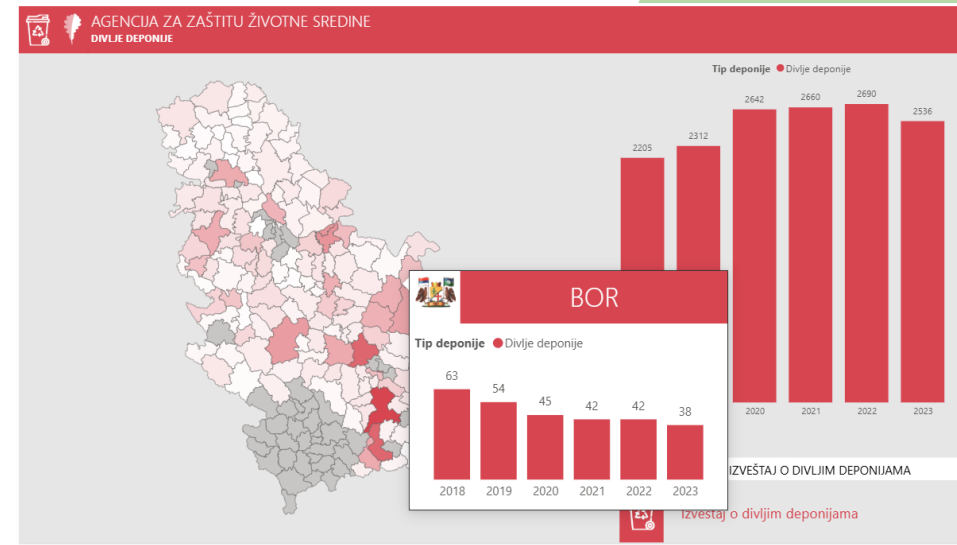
AGENCIJA ZA ZAŠTITU ŽIVOTNE SREDINE
DIVLJE DEPONIJE

Tip deponije ● Divlje deponije

2205
2312
2642
2660
2690
2536

2020
2021
2022
2023

BOR

Tip deponije ● Divlje deponije

| 2018 | 2019 | 2020 | 2021 | 2022 | 2023 |
|---|---|---|---|---|---|
| 63 | 54 | 45 | 42 | 42 | 38 |

IZVEŠTAJ O DIVLJIM DEPONIJAMA

Izveštaj o divljim deponijama